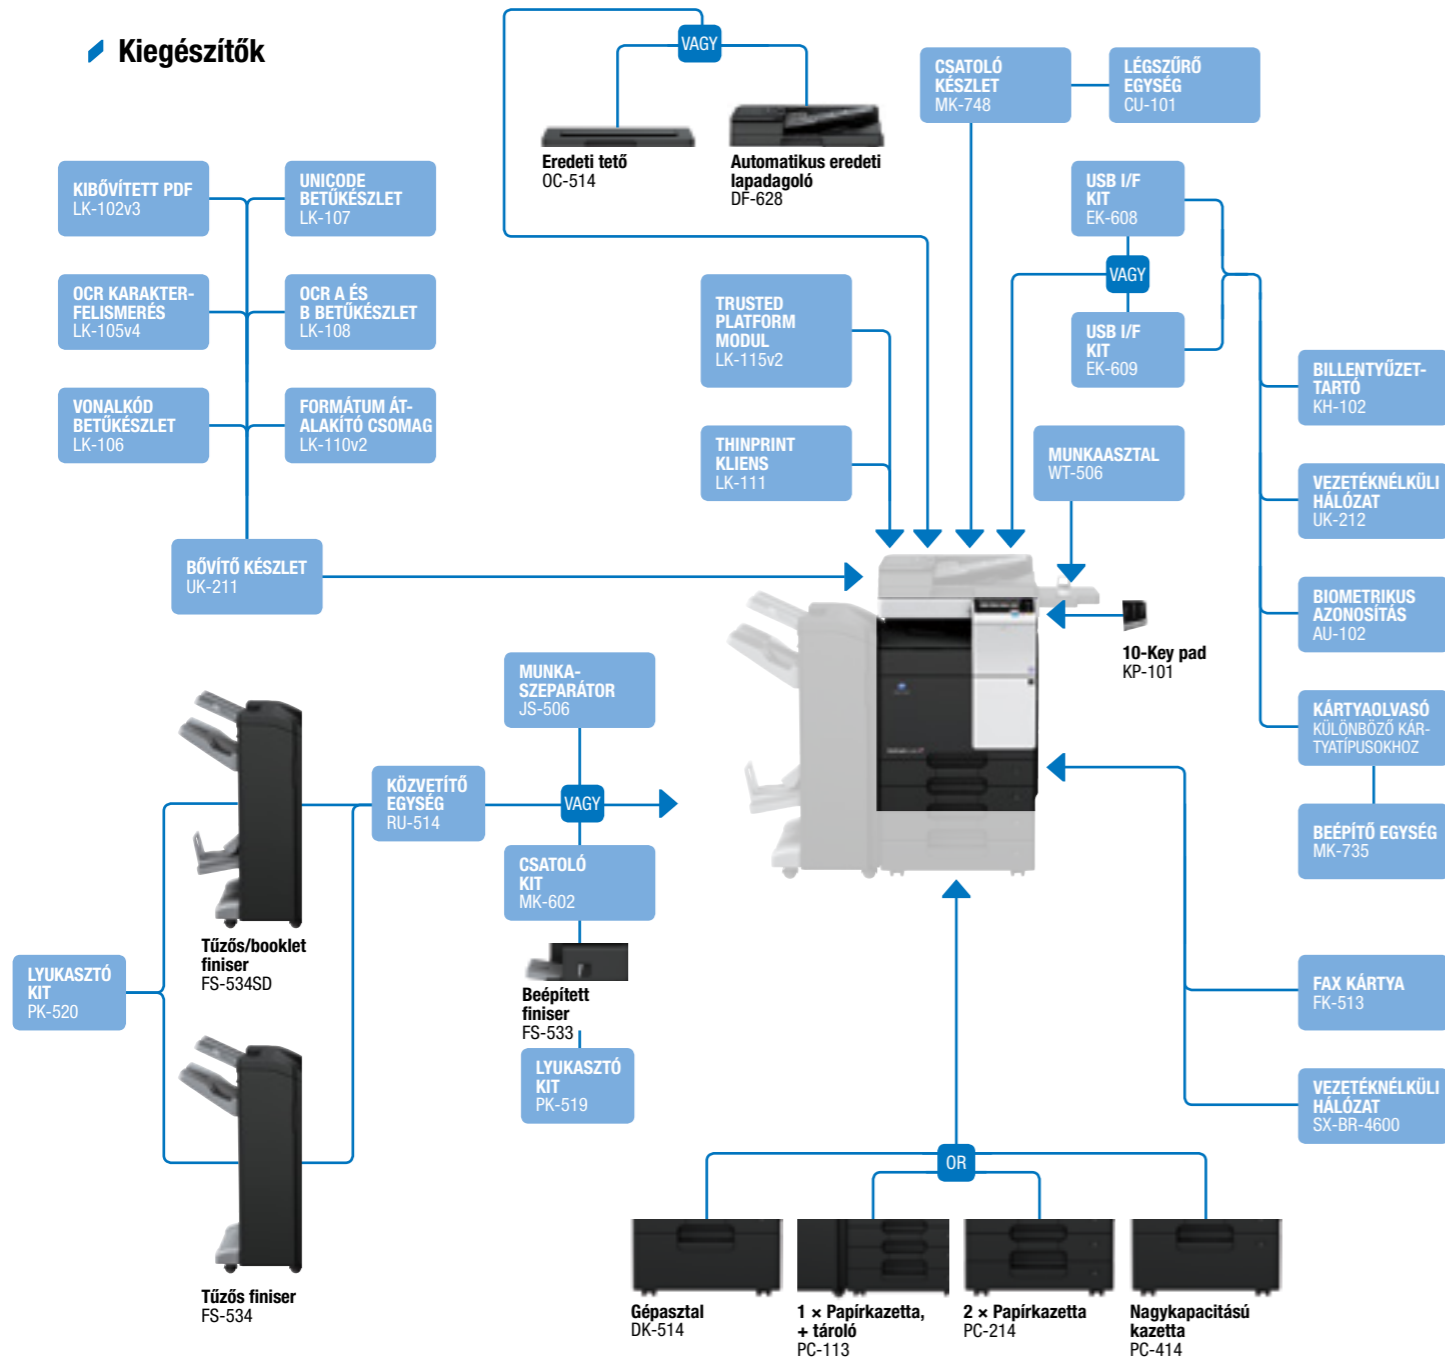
Kiegészítők

VAGY

Eredeti tető
OC-514

Automatikus eredeti lapadagoló
DF-628

CSATOLÓ KÉSZLET
MK-748

LÉGSZŰRŐ EGYSÉG
CU-101

KIBŐVÍTETT PDF
LK-102v3

UNICODE BETŰKÉSZLET
LK-107

USB I/F KIT
EK-608

VAGY

OCR KARAKTER-FELISMERÉS
LK-105v4

OCR A ÉS B BETŰKÉSZLET
LK-108

TRUSTED PLATFORM MODUL
LK-115v2

USB I/F KIT
EK-609

BILLENTYŰZET-TARTÓ
KH-102

VONALKÓD BETŰKÉSZLET
LK-106

FORMÁTUM ÁT-ALAKÍTÓ CSOMAG
LK-110v2

THINPRINT KLIENS
LK-111

MUNKAASZTAL
WT-506

VEZETÉKNÉLKÜLI HÁLÓZAT
UK-212

BŐVÍTŐ KÉSZLET
UK-211

BIOMETRIKUS AZONOSÍTÁS
AU-102

10-Key pad
KP-101

MUNKA-SZEPARÁTOR
JS-506

KÁRTYAOLVASÓ
KÜLÖNBÖZŐ KÁR-TYATÍPUSOKHOZ

KÖZVETÍTŐ EGYSÉG
RU-514

VAGY

BEÉPÍTŐ EGYSÉG
MK-735

CSATOLÓ KIT
MK-602

Tűzős/booklet finiser
FS-534SD

LYUKASZTÓ KIT
PK-520

Beépített finiser
FS-533

FAX KÁRTYA
FK-513

LYUKASZTÓ KIT
PK-519

VEZETÉKNÉLKÜLI HÁLÓZAT
SX-BR-4600

OR

Tűzős finiser
FS-534

Gépasztal
DK-514

1 × Papírkazetta, + tároló
PC-113

2 × Papírkazetta
PC-214

Nagykapacitású kazetta
PC-414